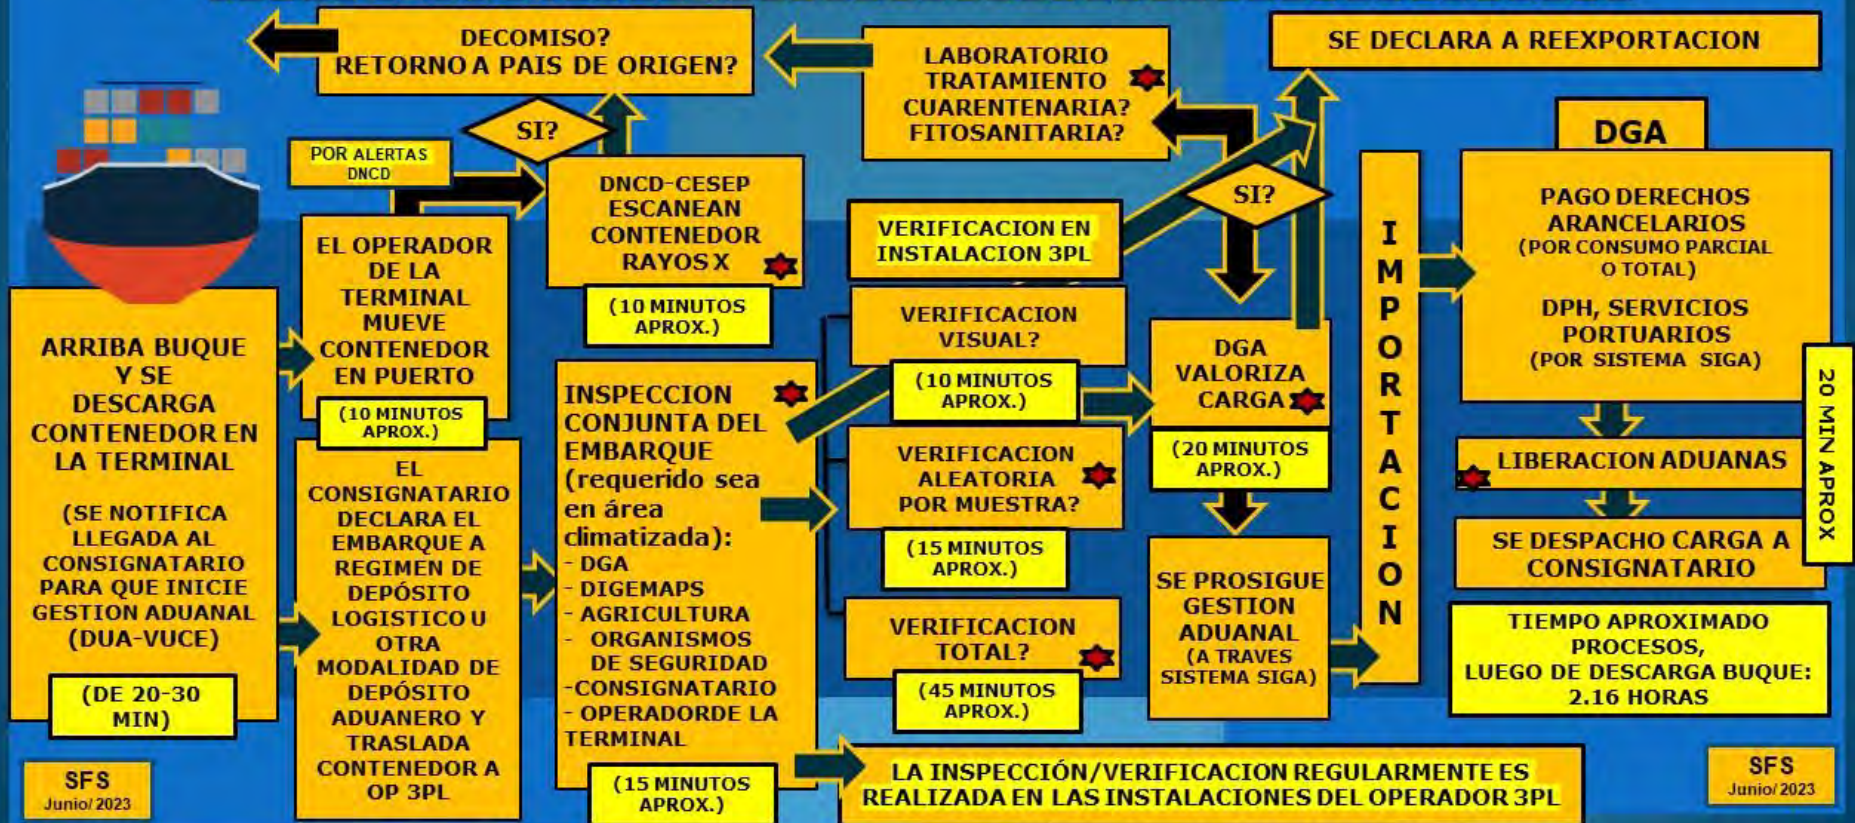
DECOMISO?
RETORNO A PAIS DE ORIGEN?

LABORATORIO
TRATAMIENTO
CUARENTENARIA?
FITOSANITARIA?

SE DECLARA A REEXPORTACION

SI?

POR ALERTAS DNCD

DNCD-CESEP
ESCANEAN
CONTENEDOR
RAYOS X

(10 MINUTOS APROX.)

DGA

SI?

VERIFICACION EN INSTALACION 3PL

PAGO DERECHOS ARANCELARIOS
(POR CONSUMO PARCIAL O TOTAL)

DPH, SERVICIOS PORTUARIOS
(POR SISTEMA SIGA)

ARRIBA BUQUE Y SE DESCARGA CONTENEDOR EN LA TERMINAL

(SE NOTIFICA LLEGADA AL CONSIGNATARIO PARA QUE INICIE GESTION ADUANAL (DUA-VUCE)

(DE 20-30 MIN)

EL OPERADOR DE LA TERMINAL MUEVE CONTENEDOR EN PUERTO

(10 MINUTOS APROX.)

EL CONSIGNATARIO DECLARA EL EMBARQUE A REGIMEN DE DEPÓSITO LOGISTICO U OTRA MODALIDAD DE DEPÓSITO ADUANERO Y TRASLADA CONTENEDOR A OP 3PL

INSPECCION CONJUNTA DEL EMBARQUE (requerido sea en área climatizada):
- DGA
- DIGEMAPS
- AGRICULTURA
- ORGANISMOS DE SEGURIDAD
-CONSIGNATARIO
- OPERADORDE LA TERMINAL

(15 MINUTOS APROX.)

VERIFICACION VISUAL?

(10 MINUTOS APROX.)

VERIFICACION ALEATORIA POR MUESTRA?

(15 MINUTOS APROX.)

VERIFICACION TOTAL?

(45 MINUTOS APROX.)

DGA VALORIZA CARGA

(20 MINUTOS APROX.)

SE PROSIGUE GESTION ADUANAL
(A TRAVES SISTEMA SIGA)

IMPORTACION

LIBERACION ADUANAS

SE DESPACHO CARGA A CONSIGNATARIO

20 MIN APROX

TIEMPO APROXIMADO PROCESOS,
LUEGO DE DESCARGA BUQUE:
2.16 HORAS

LA INSPECCIÓN/VERIFICACION REGULARMENTE ES REALIZADA EN LAS INSTALACIONES DEL OPERADOR 3PL

SFS
Junio/2023

SFS
Junio/2023